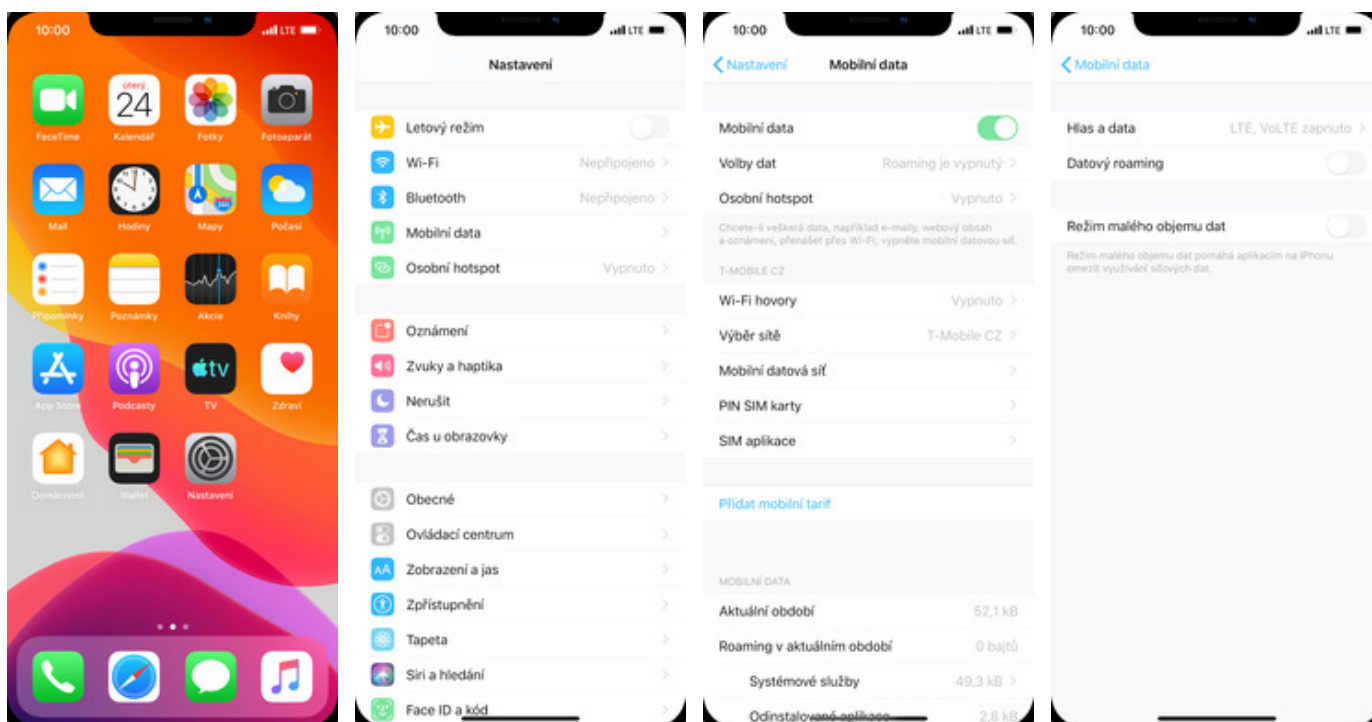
10:00 LTE

úterý 24

FaceTime Kalendář Fotky Fotoaparát
Mail Hodiny Mapy Počasí
Připomínky Poznámky Akcie Knihy
App Store Podcasty TV Zdraví
Domácnost Wallet Nastavení

10:00 LTE

Nastavení

Letový režim
Wi-Fi Nepřipojeno
Bluetooth Nepřipojeno
Mobilní data
Osobní hotspot Vypnuto

Oznámení
Zvuky a haptika
Nerušit
Čas u obrazovky

Obecné
Ovládací centrum
Zobrazení a jas
Zpřístupnění
Tapeta
Siri a hledání
Face ID a kód

10:00 LTE

Nastavení Mobilní data

Mobilní data
Volby dat Roaming je vypnutý
Osobní hotspot Vypnuto

Chcete-li veškerá data, například e-maily, webový obsah a oznámení, přenášet přes Wi-Fi, vypněte mobilní datovou síť.

T-MOBILE CZ
Wi-Fi hovory Vypnuto
Výběr sítě T-Mobile CZ
Mobilní datová síť
PIN SIM karty
SIM aplikace

Přidat mobilní tarif

MOBILNÍ DATA
Aktuální období 52,1 kB
Roaming v aktuálním období 0 bajtů
Systémové služby 49,3 kB
Odinstalované aplikace 2,8 kB

10:00 LTE

Mobilní data

Hlas a data LTE, VoLTE zapnuto
Datový roaming

Režim malého objemu dat

Režim malého objemu dat pomáhá aplikacím na iPhonu omezit využívání síťových dat.